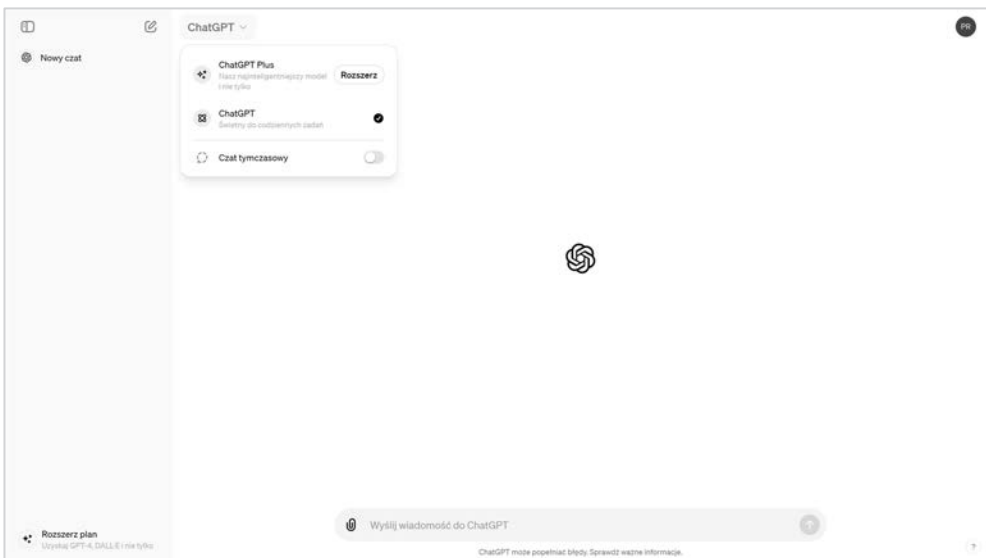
Nowy czat

ChatGPT

PR

ChatGPT Plus
Nasz najinteligentniejszy model i nie tylko
Rozszerz

ChatGPT
Świetny do codziennych zadań

Czat tymczasowy

Rozszerz plan
Uzyskaj GPT-4, DALL·E i nie tylko

Wyślij wiadomość do ChatGPT

ChatGPT może popełniać błędy. Sprawdź ważne informacje.

?